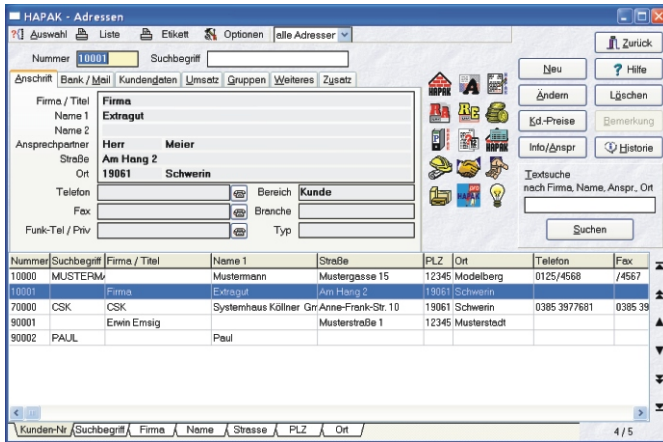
HAPAK - Adressen

Auswahl Liste Etikett Optionen alle Adressen

Nummer 10001 Suchbegriff

Zurück

Anschrift Bank / Mail Kundendaten Umsatz Gruppen Weiteres Zusatz

Firma / Titel Firma
Name 1 Extragut
Name 2
Ansprechpartner Herr Meier
Straße Am Hang 2
Ort 19061 Schwerin

Telefon
Bereich Kunde
Fax
Branche
Funk-Tel / Priv
Typ

Neu
Hilfe
Ändern
Löschen
Kd.-Preise
Bemerkung
Info/Anspr
Historie

Textsuche nach Firma, Name, Anspr., Ort

Suchen

| Nummer | Suchbegriff | Firma / Titel | Name 1 | Straße | PLZ | Ort | Telefon | Fax |
|---|---|---|---|---|---|---|---|---|
| 10000 | MUSTERM/ | | Mustermann | Mustergasse 15 | 12345 | Modelberg | 0125/4568 | /4567 |
| 10001 | | Firma | Extragut | Am Hang 2 | 19061 | Schwerin | | |
| 70000 | CSK | CSK | Systemhaus Köllner Gm | Anne-Frank-Str. 10 | 19061 | Schwerin | 0385 3977681 | 0385 39 |
| 90001 | | Erwin Emsig | | Musterstraße 1 | 12345 | Musterstadt | | |
| 90002 | PAUL | | Paul | | | | | |

Kunden-Nr Suchbegriff Firma Name Strasse PLZ Ort

4 / 5